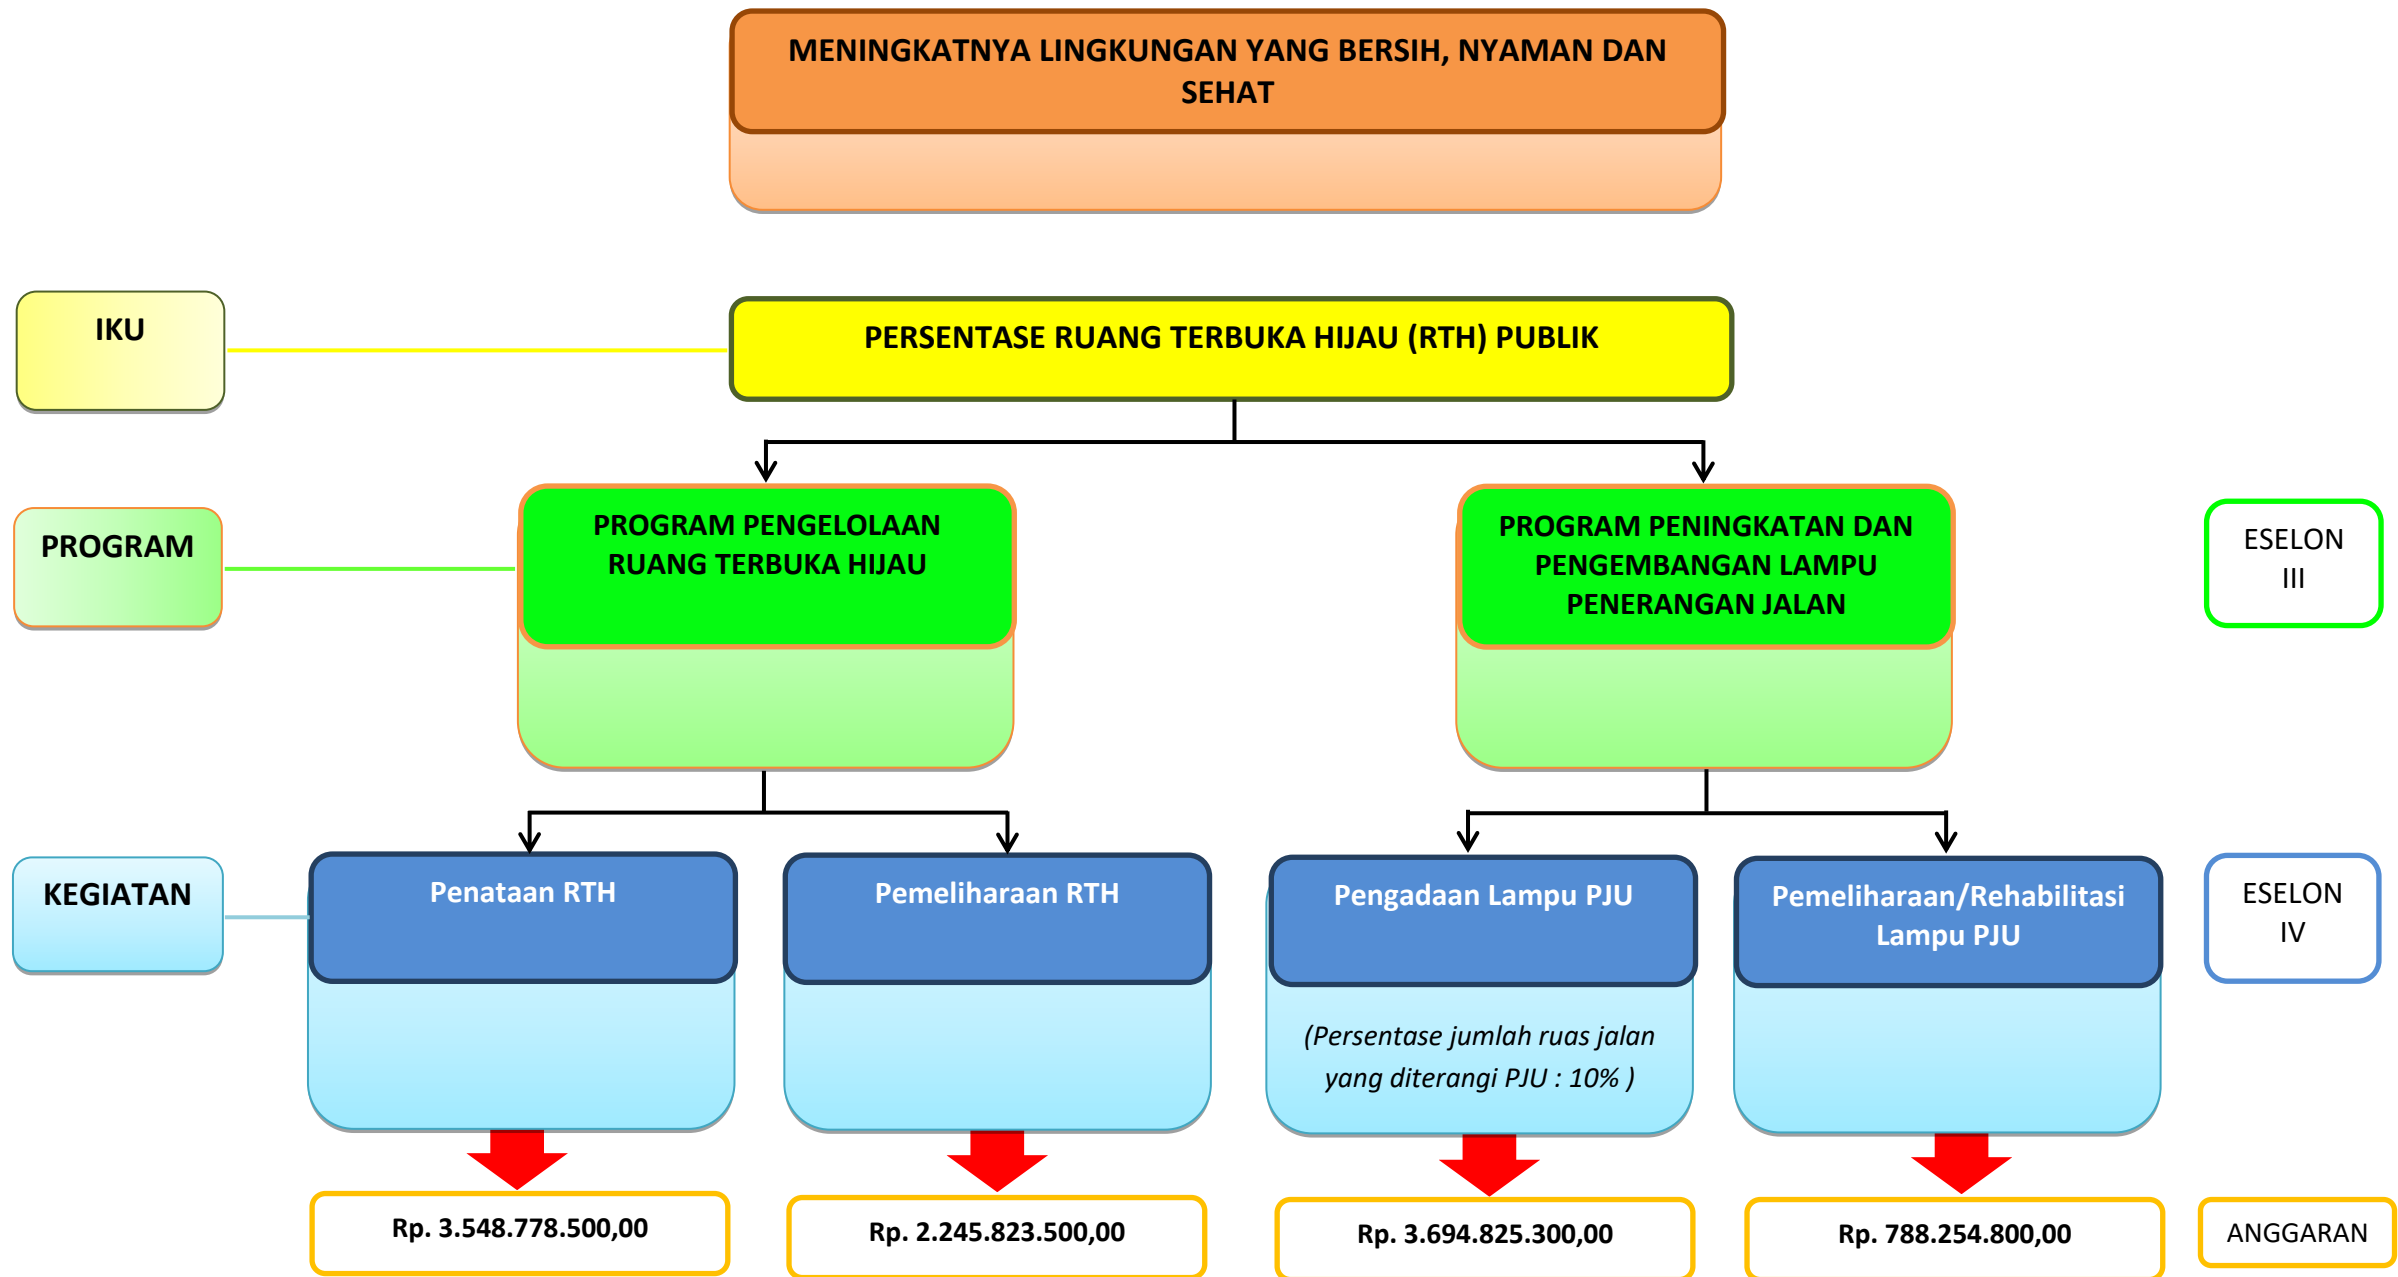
MENINGKATNYA LINGKUNGAN YANG BERSIH, NYAMAN DAN SEHAT

IKU

PERSENTASE RUANG TERBUKA HIJAU (RTH) PUBLIK

PROGRAM

PROGRAM PENGELOLAAN RUANG TERBUKA HIJAU

PROGRAM PENINGKATAN DAN PENGEMBANGAN LAMPU PENERANGAN JALAN

ESELON III

KEGIATAN

Penataan RTH

Pemeliharaan RTH

Pengadaan Lampu PJU

(Persentase jumlah ruas jalan yang diterangi PJU : 10% )

Pemeliharaan/Rehabilitasi Lampu PJU

ESELON IV

Rp. 3.548.778.500,00

Rp. 2.245.823.500,00

Rp. 3.694.825.300,00

Rp. 788.254.800,00

ANGGARAN